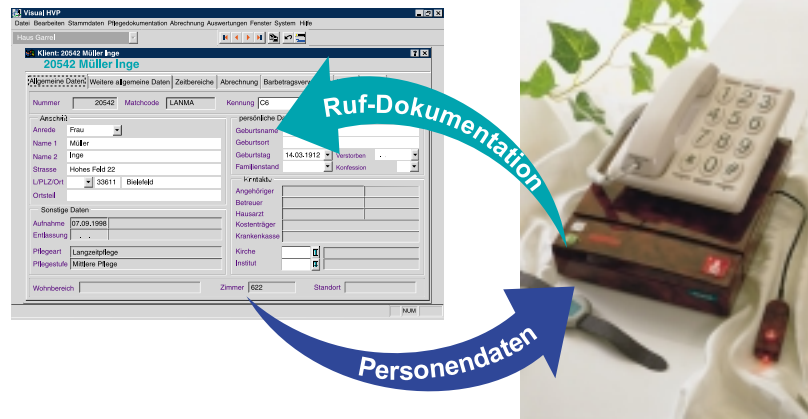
Visual HVP
Datei Bearbeiten Stammdaten Pflegedokumentation Abrechnung Auswertungen Fenster System Hilfe
Haus Garnet
Klient: 20542 Müller Inge
20542 Müller Inge
Allgemeine Daten | Weitere allgemeine Daten | Zeitbereiche | Abrechnung | Barbetragsverw
Nummer 20542 Matchcode LANMA Kennung C6
Anschrift
Anrede Frau
Name 1 Müller
Name 2 Inge
Strasse Hohes Feld 22
L/PLZ/Ort 33611 Bielefeld
Ortsteil
Sonstige Daten
Aufnahme 07.09.1998
Entlassung . .
Pflegeart Langzeitpflege
Pflegestufe Mittlere Pflege
persönliche D
Geburtsname
Geburtsort
Geburtstag 14.03.1912 Verstorben .
Familienstand Konfession
Kontakte
Angehöriger
Betreuer
Hausarzt
Kostenträger
Krankenkasse
Kirche
Institut
Wohnbereich Zimmer 622 Standort
NUM
Ruf-Dokumentation
Personendaten